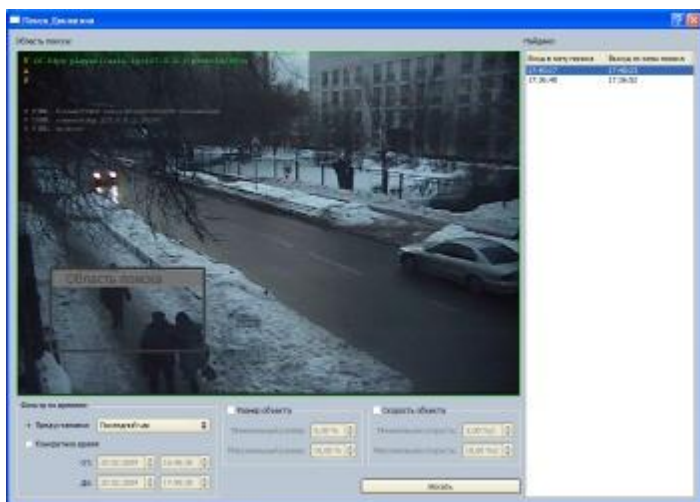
Поиск_Движения

Область поиска:

Область поиска

Найдено:

| Вход в зону поиска | Выход из зоны поиска |
|---|---|
| 17:40:27 | 17:40:33 |
| 17:36:48 | 17:36:52 |

Фильтр по времени

Предустановки: Последний час

Конкретное время

От: 22.02.2009 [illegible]

До: 22.02.2009 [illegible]

Размер объекта

Минимальный размер: 0,00 %

Максимальный размер: 10,00 %

Скорость объекта

Минимальная скорость: 0,00 %/с

Максимальная скорость: 10,00 %/с

Искать